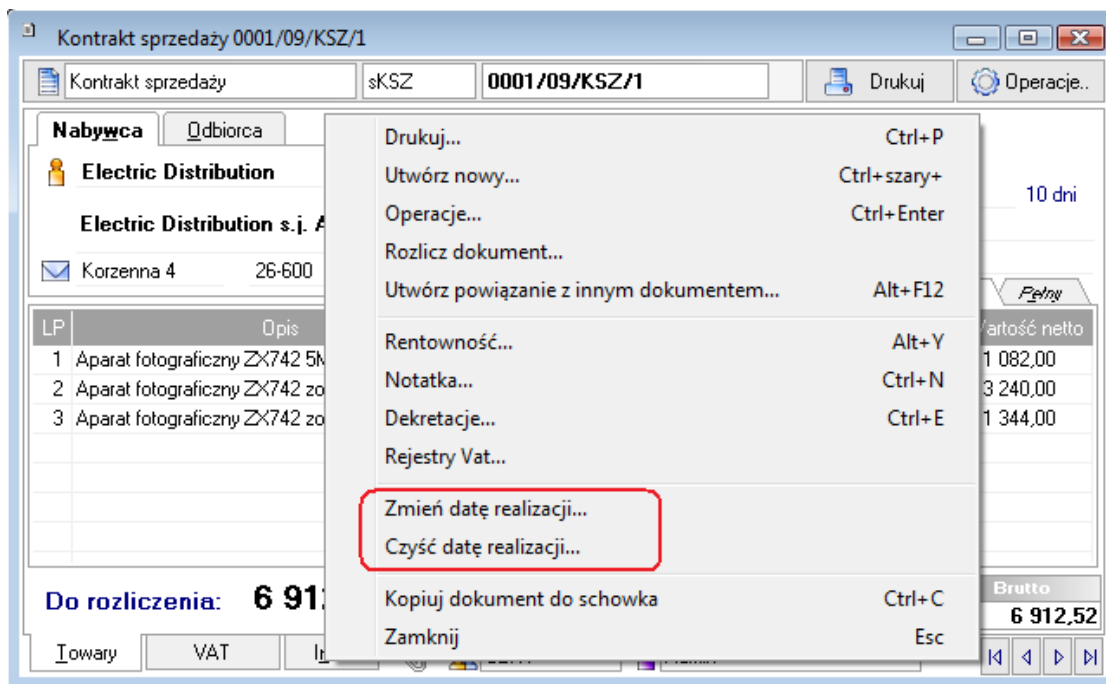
Kontrakt sprzedaży 0001/09/KSZ/1

Kontrakt sprzedaży | sKSZ | 0001/09/KSZ/1 | Drukuj | Operacje..

Nabywca | Odbiorca

Electric Distribution

Electric Distribution s.j. A

Korzenna 4 26-600

10 dni

Pełny

| LP | Opis | Wartość netto |
|---|---|---|
| 1 | Aparat fotograficzny ZX742 5M | 1 082,00 |
| 2 | Aparat fotograficzny ZX742 zo | 3 240,00 |
| 3 | Aparat fotograficzny ZX742 zo | 1 344,00 |

Do rozliczenia: 6 91

Brutto
6 912,52

Towary | VAT | In

Drukuj... Ctrl+P
Utwórz nowy... Ctrl+szary+
Operacje... Ctrl+Enter
Rozlicz dokument...
Utwórz powiązanie z innym dokumentem... Alt+F12
Rentowność... Alt+Y
Notatka... Ctrl+N
Dekretacje... Ctrl+E
Rejestry Vat...
Zmień datę realizacji...
Czyść datę realizacji...
Kopiuj dokument do schowka Ctrl+C
Zamknij Esc